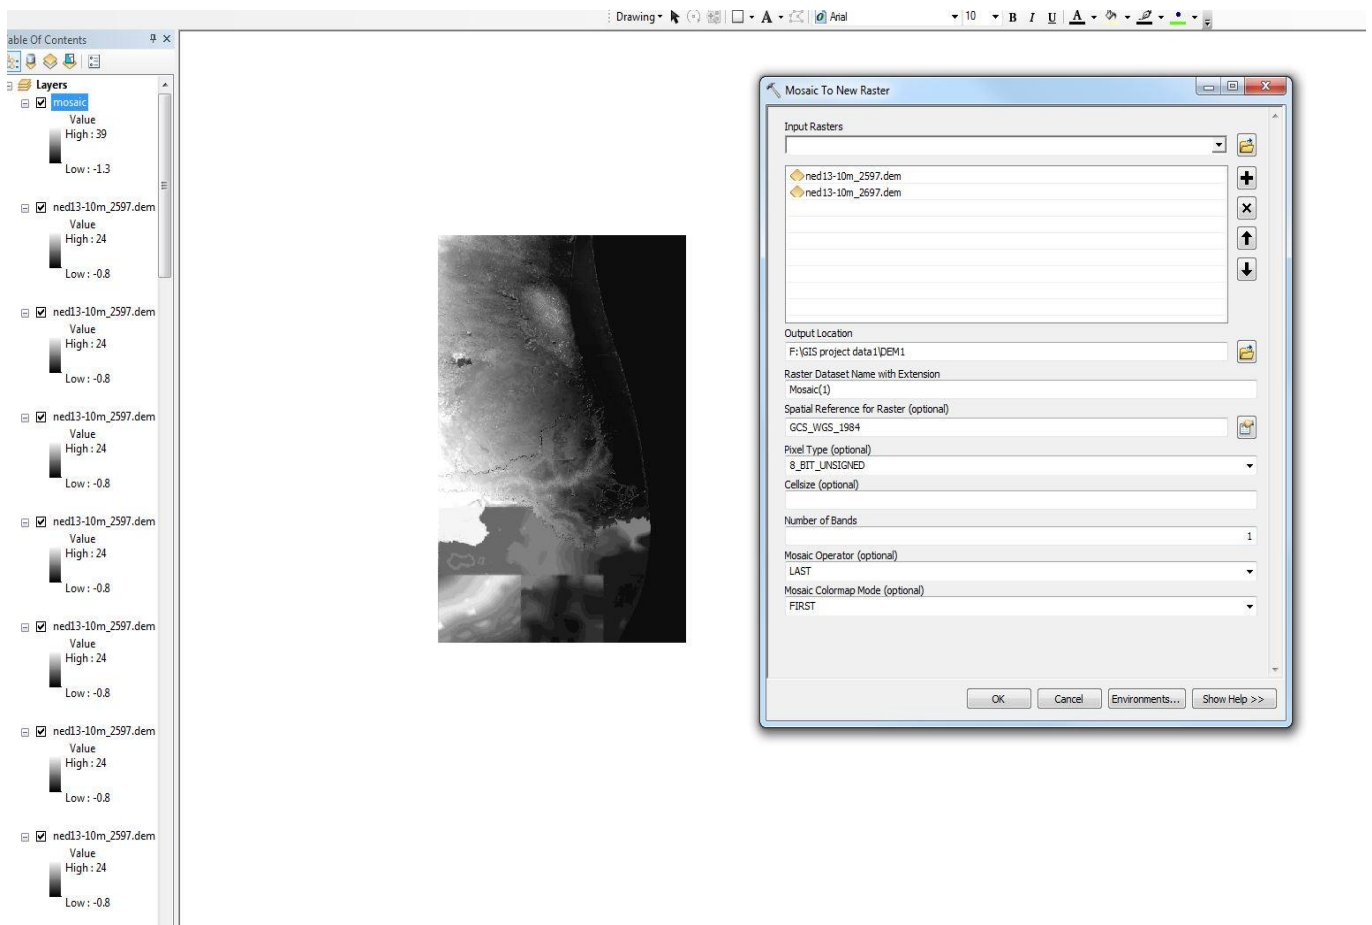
Drawing ▾ Arial ▾ 10 ▾ B I U A

able Of Contents

Layers
mosaic
Value
High : 39
Low : -1.3

ned13-10m_2597.dem
Value
High : 24
Low : -0.8

ned13-10m_2597.dem
Value
High : 24
Low : -0.8

ned13-10m_2597.dem
Value
High : 24
Low : -0.8

ned13-10m_2597.dem
Value
High : 24
Low : -0.8

ned13-10m_2597.dem
Value
High : 24
Low : -0.8

ned13-10m_2597.dem
Value
High : 24
Low : -0.8

ned13-10m_2597.dem
Value
High : 24
Low : -0.8

Mosaic To New Raster

Input Rasters

ned13-10m_2597.dem
ned13-10m_2697.dem

Output Location
F:\GIS project data1\DEM1

Raster Dataset Name with Extension
Mosaic(1)

Spatial Reference for Raster (optional)
GCS_WGS_1984

Pixel Type (optional)
8_BIT_UNSIGNED

Cellsize (optional)

Number of Bands
1

Mosaic Operator (optional)
LAST

Mosaic Colormap Mode (optional)
FIRST

OK Cancel Environments... Show Help >>